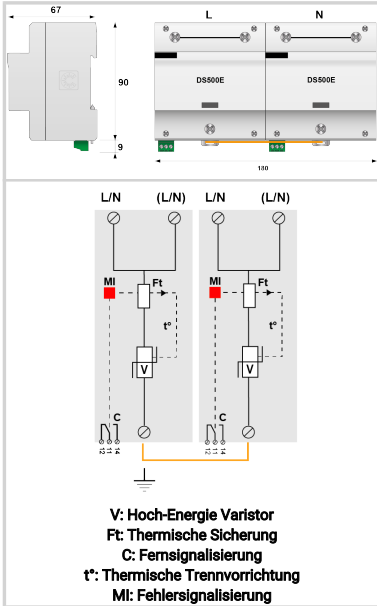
67

90

9

L

N

DS500E

DS500E

180

L/N

(L/N)

L/N

(L/N)

MI

Ft

t°

V

C

12 11 14

MI

Ft

t°

V

C

12 11 14

V: Hoch-Energie Varistor
Ft: Thermische Sicherung
C: Fernsignalisierung
t°: Thermische Trennvorrichtung
MI: Fehlersignalisierung